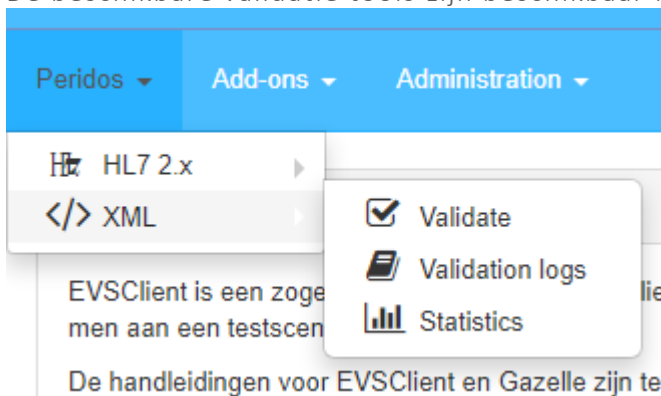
De beschikbare validatie tools zijn beschikbaar v

Peridos ▾ Add-ons ▾ Administration ▾

HL7 2.x

</> XML

Validate

Validation logs

Statistics

EVSClient is een zoge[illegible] lie men aan een testscen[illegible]

De handleidingen voor EVSClient en Gazelle zijn te